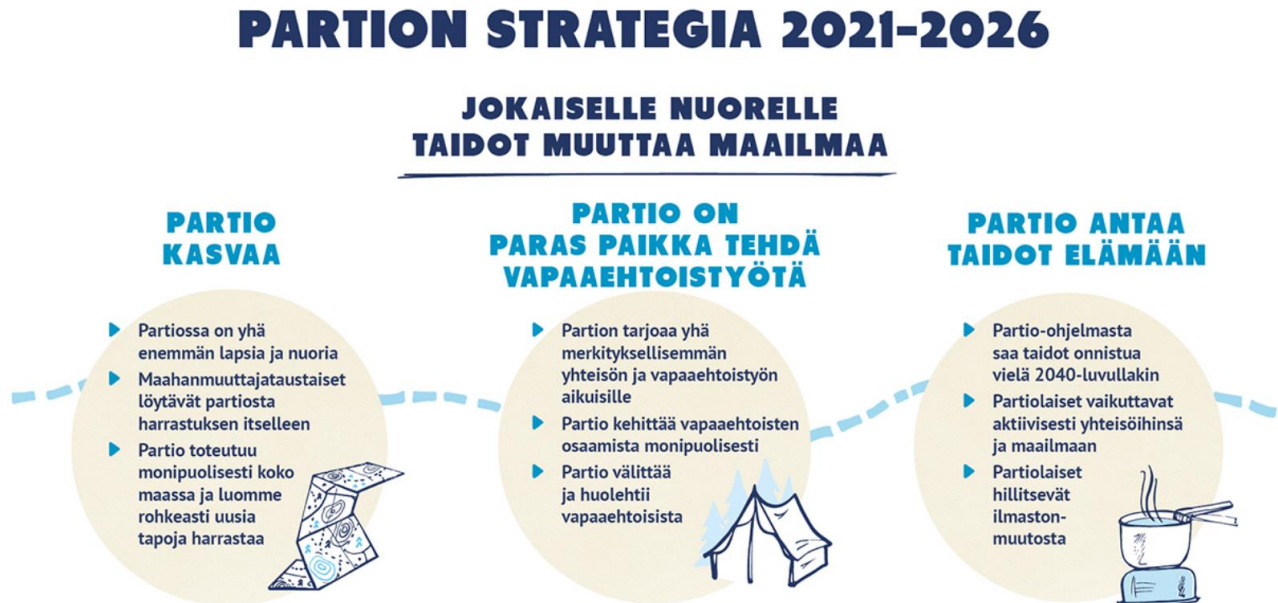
PARTION STRATEGIA 2021–2026

JOKAISELLE NUORELLE TAIDOT MUUTTAA MAAILMAA

PARTIO KASVAA

- Partiossa on yhä enemmän lapsia ja nuoria
- Maahanmuuttajataustaiset löytävät partiosta harrastuksen itselleen
- Partio toteutuu monipuolisesti koko maassa ja luomme rohkeasti uusia tapoja harrastaa

PARTIO ON PARAS PAIKKA TEHDÄ VAPAAEHTOISTYÖTÄ

- Partion tarjoaa yhä merkityksellisemmän yhteisön ja vapaaehtoistyön aikuisille
- Partio kehittää vapaaehtoisten osaamista monipuolisesti
- Partio välittää ja huolehtii vapaaehtoisista

PARTIO ANTAA TAIDOT ELÄMÄÄN

- Partio-ohjelmasta saa taidot onnistua vielä 2040-luvullakin
- Partiolaiset vaikuttavat aktiivisesti yhteisöihinsä ja maailmaan
- Partiolaiset hillitsevät ilmastonmuutosta